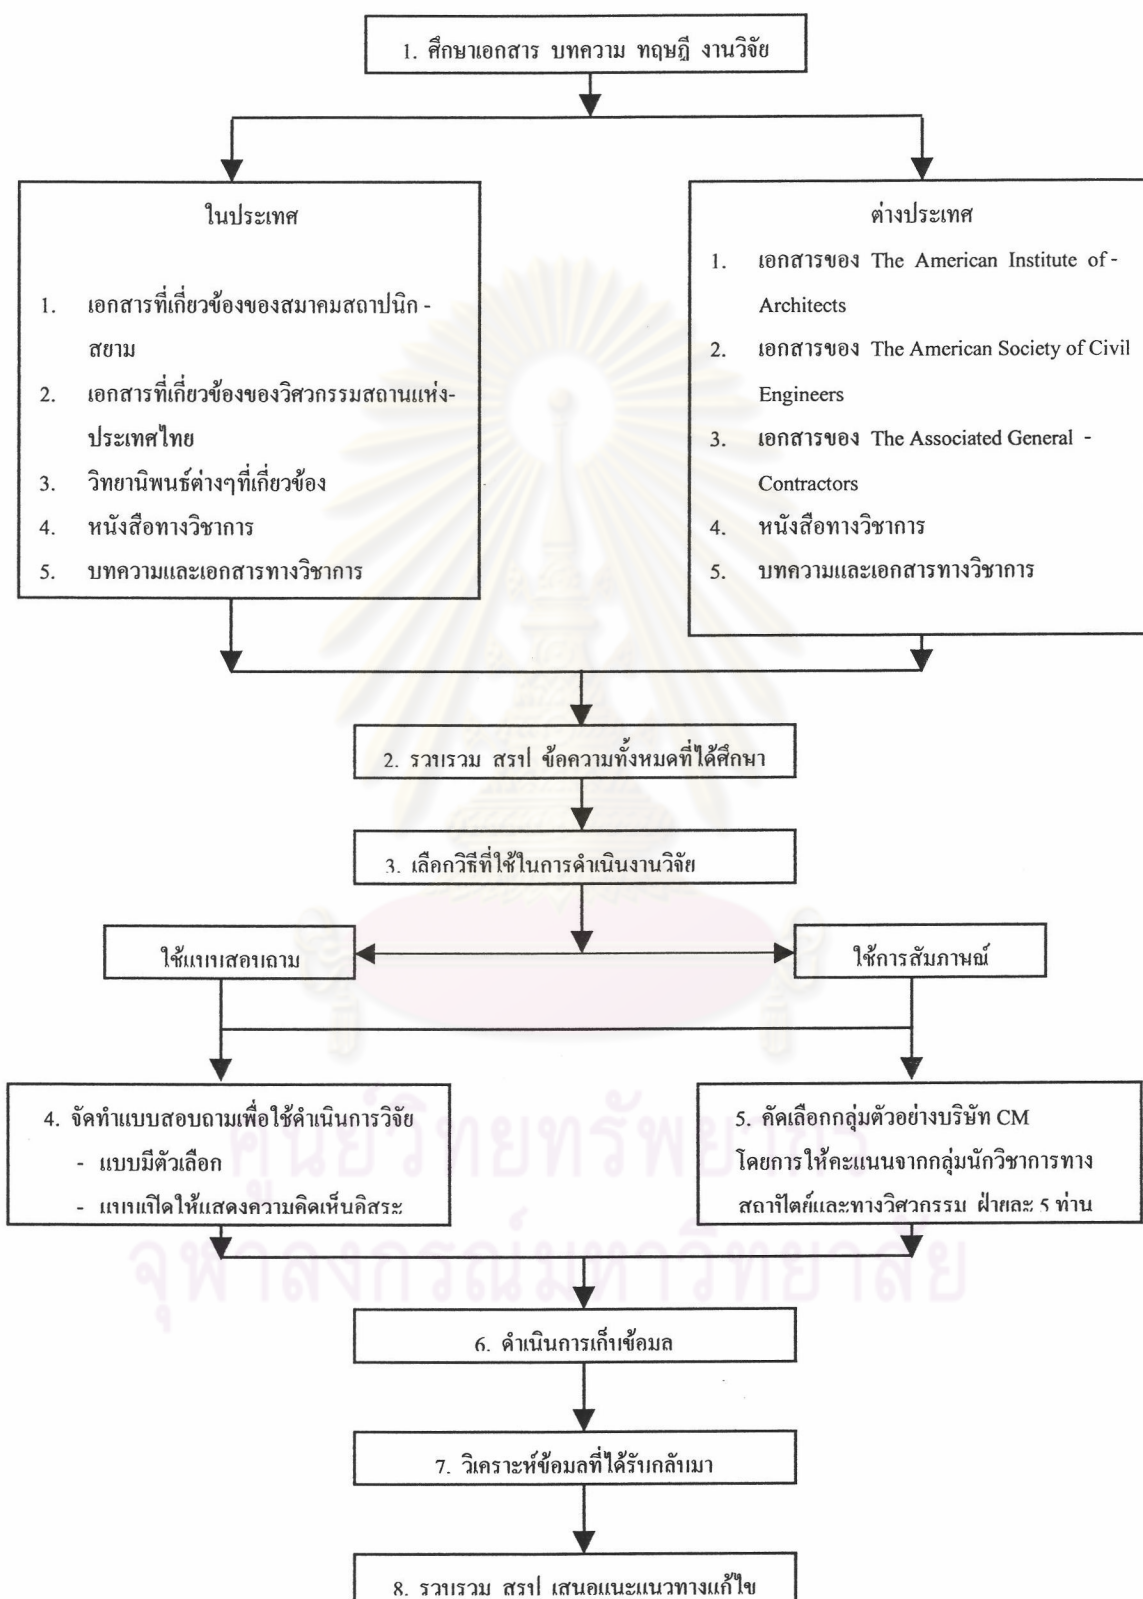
1. ศึกษาเอกสาร บทความ ทฤษฎี งานวิจัย

ในประเทศ

1. เอกสารที่เกี่ยวข้องของสมาคมสถาปนิกสยาม
2. เอกสารที่เกี่ยวข้องของวิศวกรรมสถานแห่งประเทศไทย
3. วิทยานิพนธ์ต่างๆที่เกี่ยวข้อง
4. หนังสือทางวิชาการ
5. บทความและเอกสารทางวิชาการ

ต่างประเทศ

1. เอกสารของ The American Institute of Architects
2. เอกสารของ The American Society of Civil Engineers
3. เอกสารของ The Associated General Contractors
4. หนังสือทางวิชาการ
5. บทความและเอกสารทางวิชาการ

2. รวบรวม สรุป ข้อความทั้งหมดที่ได้ศึกษา

3. เลือกวิธีที่ใช้ในการดำเนินงานวิจัย

ใช้แบบสอบถาม

ใช้การสัมภาษณ์

4. จัดทำแบบสอบถามเพื่อใช้ดำเนินการวิจัย
- แบบมีตัวเลือก
- แบบเปิดให้แสดงความคิดเห็นอิสระ

5. คัดเลือกกลุ่มตัวอย่างบริษัท CM โดยการให้คะแนนจากกลุ่มนักวิชาการทางสถาปัตย์และทางวิศวกรรม ฝ่ายละ 5 ท่าน

6. ดำเนินการเก็บข้อมูล

7. วิเคราะห์ข้อมูลที่ได้รับกลับมา

8. รวบรวม สรุป เสนอแนะแนวทางแก้ไข

ศูนย์วิทยทรัพยากร
จุฬาลงกรณ์มหาวิทยาลัย